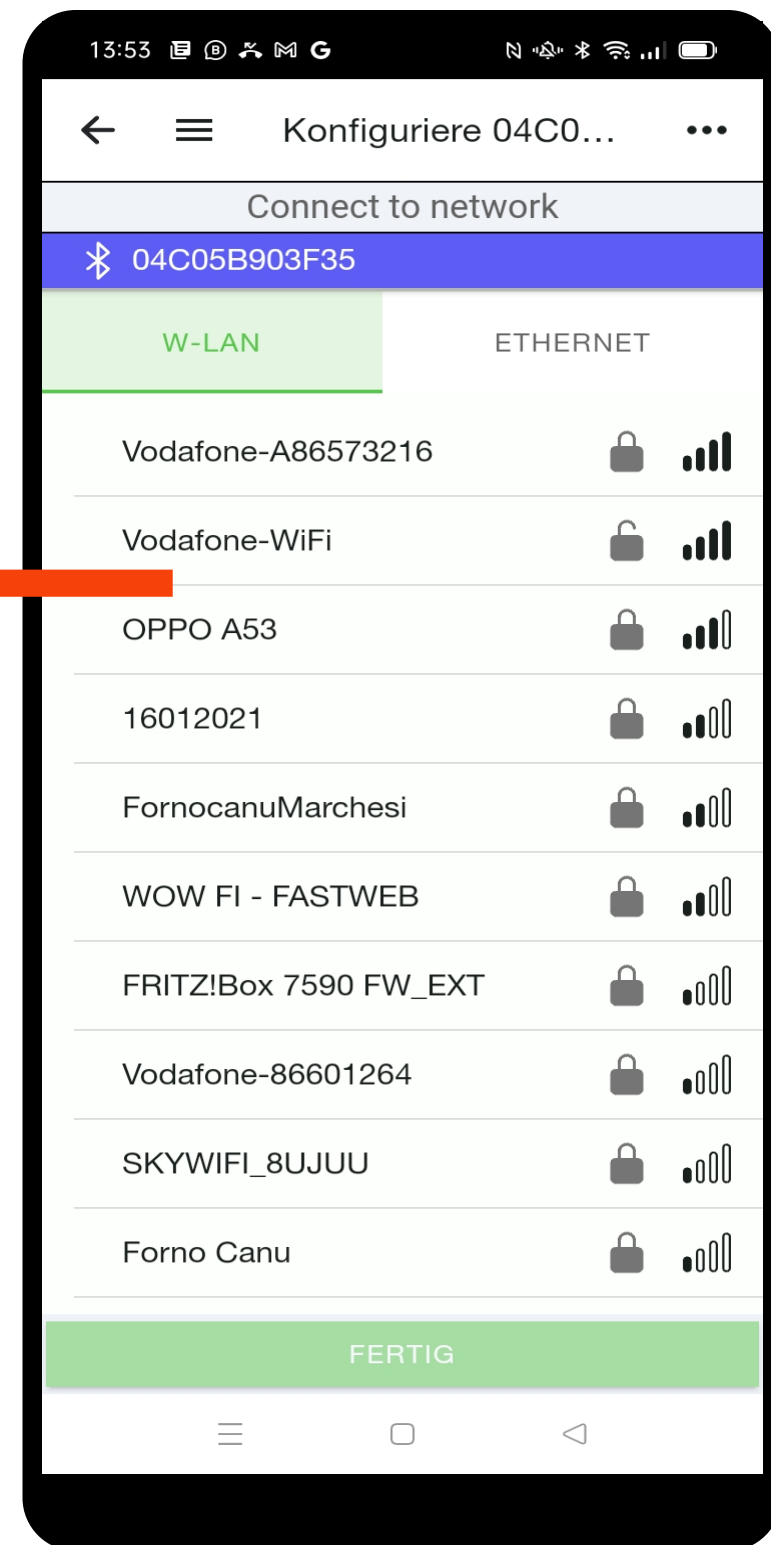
13:53

Konfiguriere 04C0...

Connect to network

04C05B903F35

W-LAN

ETHERNET

Vodafone-A86573216

Vodafone-WiFi

OPPO A53

16012021

FornocanuMarchesi

WOW FI - FASTWEB

FRITZ!Box 7590 FW_EXT

Vodafone-86601264

SKYWIFI_8UJUU

Forno Canu

FERTIG